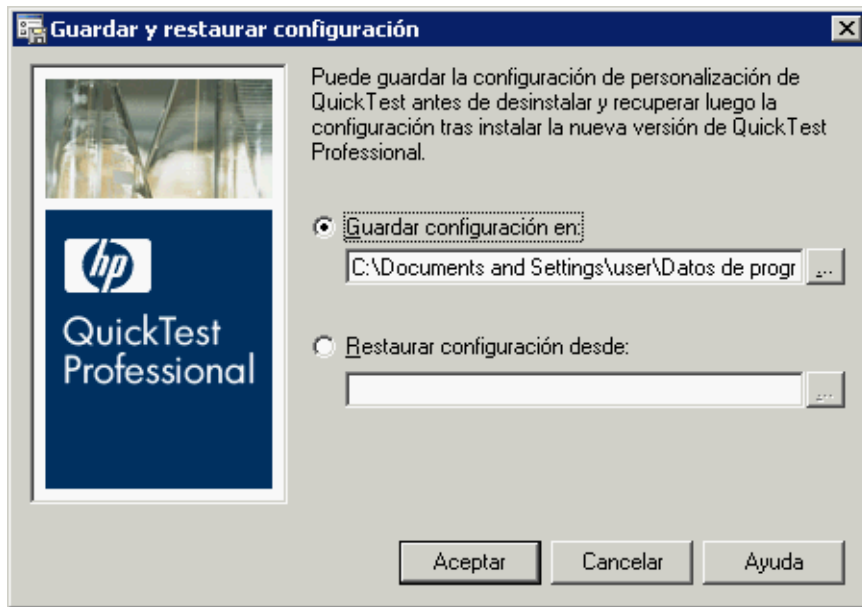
Guardar y restaurar configuración

hp

QuickTest Professional

Puede guardar la configuración de personalización de QuickTest antes de desinstalar y recuperar luego la configuración tras instalar la nueva versión de QuickTest Professional.

Guardar configuración en:

C:\Documents and Settings\user\Datos de progr

...

Restaurar configuración desde:

...

Aceptar

Cancelar

Ayuda